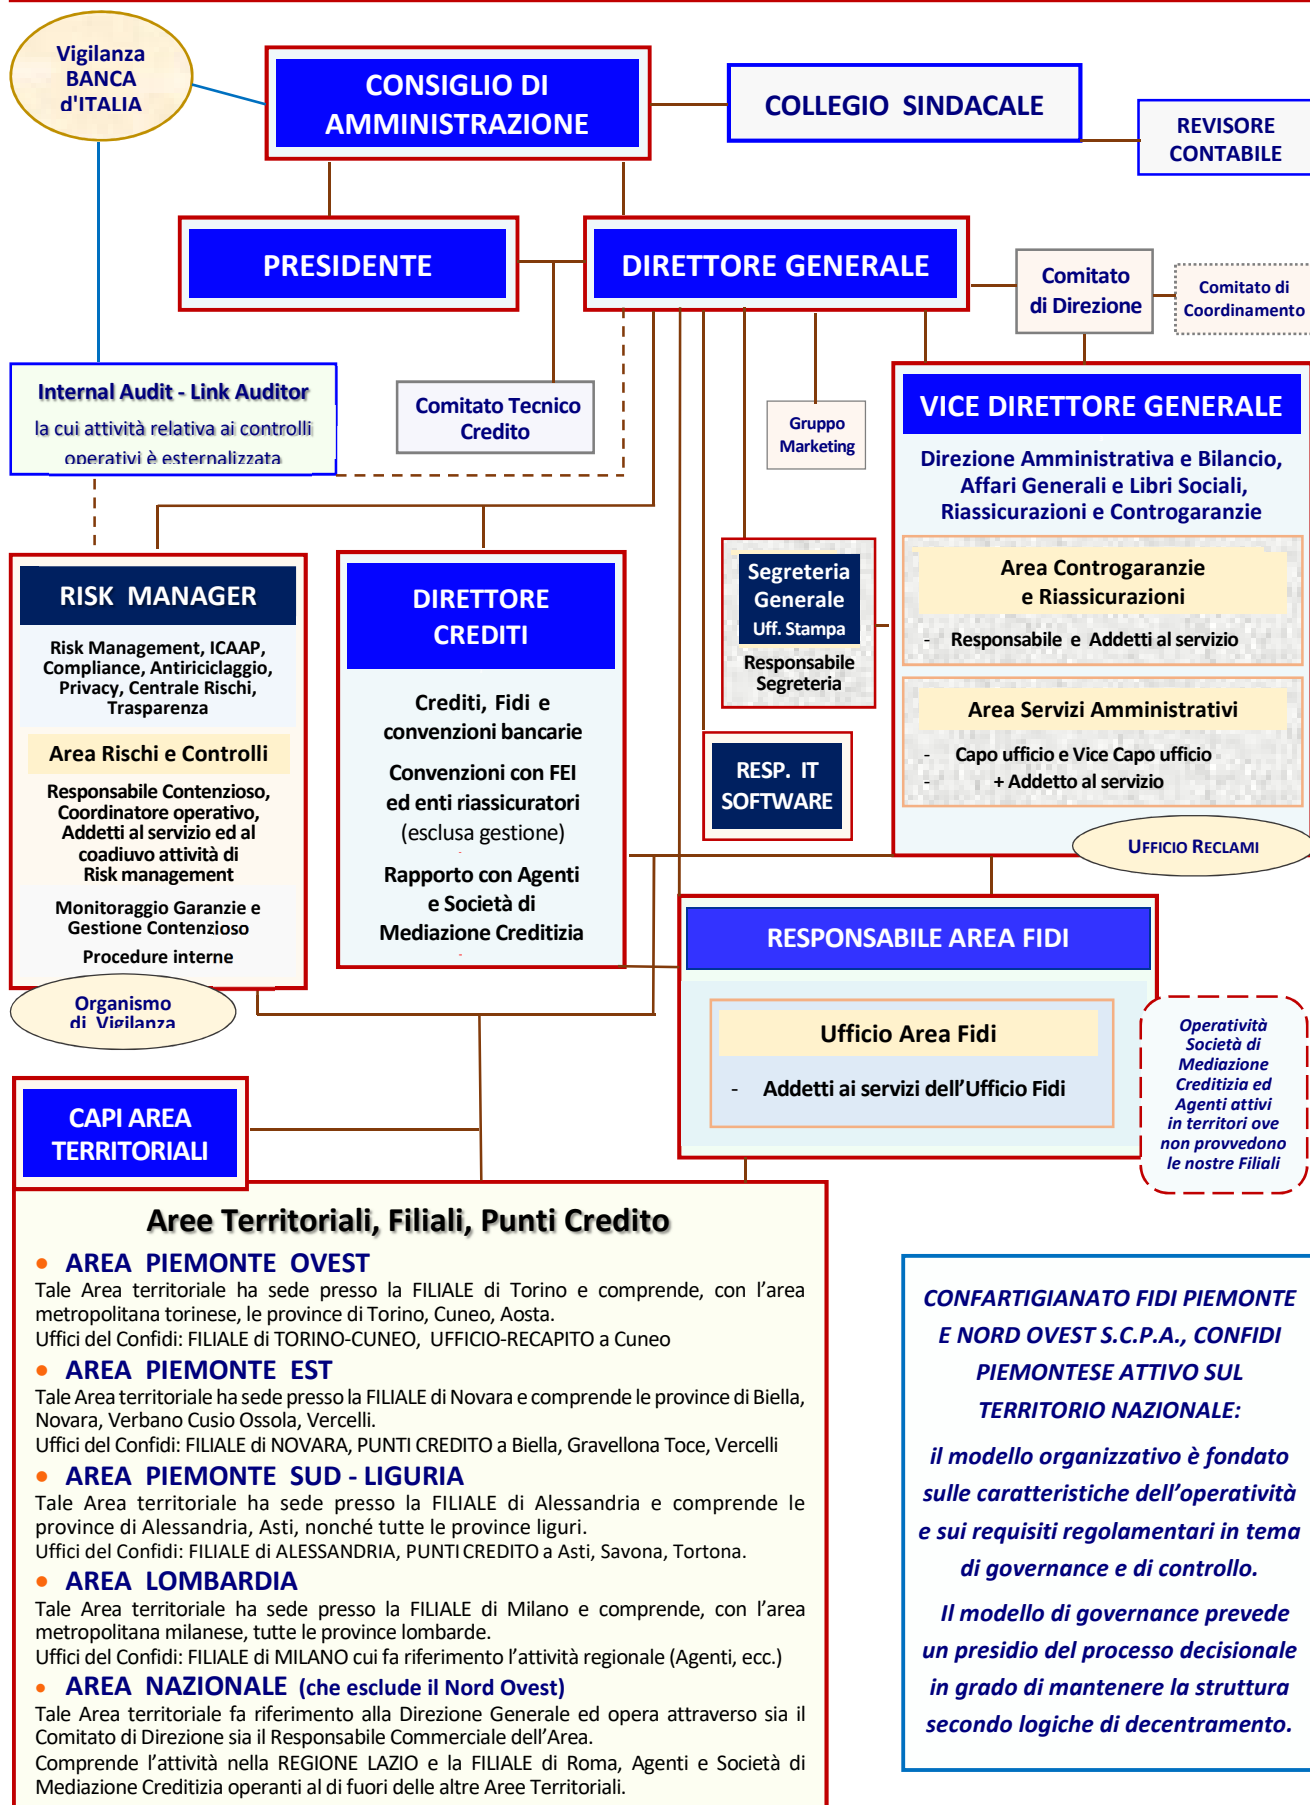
Vigilanza BANCA d'ITALIA

CONSIGLIO DI AMMINISTRAZIONE

COLLEGIO SINDACALE

REVISORE CONTABILE

PRESIDENTE

DIRETTORE GENERALE

Comitato di Direzione

Comitato di Coordinamento

Internal Audit - Link Auditor
la cui attività relativa ai controlli operativi è esternalizzata

Comitato Tecnico Credito

Gruppo Marketing

VICE DIRETTORE GENERALE
Direzione Amministrativa e Bilancio, Affari Generali e Libri Sociali, Riassicurazioni e Controgaranzie

Area Controgaranzie e Riassicurazioni
- Responsabile e Addetti al servizio

Area Servizi Amministrativi
- Capo ufficio e Vice Capo ufficio
- + Addetto al servizio

UFFICIO RECLAMI

RISK MANAGER
Risk Management, ICAAP, Compliance, Antiriciclaggio, Privacy, Centrale Rischi, Trasparenza

Area Rischi e Controlli
Responsabile Contenzioso, Coordinatore operativo, Addetti al servizio ed al coadiuvo attività di Risk management

Monitoraggio Garanzie e Gestione Contenzioso

Procedure interne

Organismo di Vigilanza

DIRETTORE CREDITI
Crediti, Fidi e convenzioni bancarie
Convenzioni con FEI ed enti riassicuratori (esclusa gestione)
Rapporto con Agenti e Società di Mediazione Creditizia

Segreteria Generale
Uff. Stampa
Responsabile Segreteria

RESP. IT SOFTWARE

RESPONSABILE AREA FIDI

Ufficio Area Fidi
- Addetti ai servizi dell'Ufficio Fidi

Operatività Società di Mediazione Creditizia ed Agenti attivi in territori ove non provvedono le nostre Filiali

CAPI AREA TERRITORIALI

Aree Territoriali, Filiali, Punti Credito

• AREA PIEMONTE OVEST
Tale Area territoriale ha sede presso la FILIALE di Torino e comprende, con l'area metropolitana torinese, le province di Torino, Cuneo, Aosta.
Uffici del Confidi: FILIALE di TORINO-CUNEO, UFFICIO-RECAPITO a Cuneo

• AREA PIEMONTE EST
Tale Area territoriale ha sede presso la FILIALE di Novara e comprende le province di Biella, Novara, Verbano Cusio Ossola, Vercelli.
Uffici del Confidi: FILIALE di NOVARA, PUNTI CREDITO a Biella, Gravellona Toce, Vercelli

• AREA PIEMONTE SUD - LIGURIA
Tale Area territoriale ha sede presso la FILIALE di Alessandria e comprende le province di Alessandria, Asti, nonché tutte le province liguri.
Uffici del Confidi: FILIALE di ALESSANDRIA, PUNTI CREDITO a Asti, Savona, Tortona.

• AREA LOMBARDIA
Tale Area territoriale ha sede presso la FILIALE di Milano e comprende, con l'area metropolitana milanese, tutte le province lombarde.
Uffici del Confidi: FILIALE di MILANO cui fa riferimento l'attività regionale (Agenti, ecc.)

• AREA NAZIONALE (che esclude il Nord Ovest)
Tale Area territoriale fa riferimento alla Direzione Generale ed opera attraverso sia il Comitato di Direzione sia il Responsabile Commerciale dell'Area.
Comprende l'attività nella REGIONE LAZIO e la FILIALE di Roma, Agenti e Società di Mediazione Creditizia operanti al di fuori delle altre Aree Territoriali.

CONFARTIGIANATO FIDI PIEMONTE E NORD OVEST S.C.P.A., CONFIDI PIEMONTESE ATTIVO SUL TERRITORIO NAZIONALE:

il modello organizzativo è fondato sulle caratteristiche dell'operatività e sui requisiti regolamentari in tema di governance e di controllo.

Il modello di governance prevede un presidio del processo decisionale in grado di mantenere la struttura secondo logiche di decentramento.